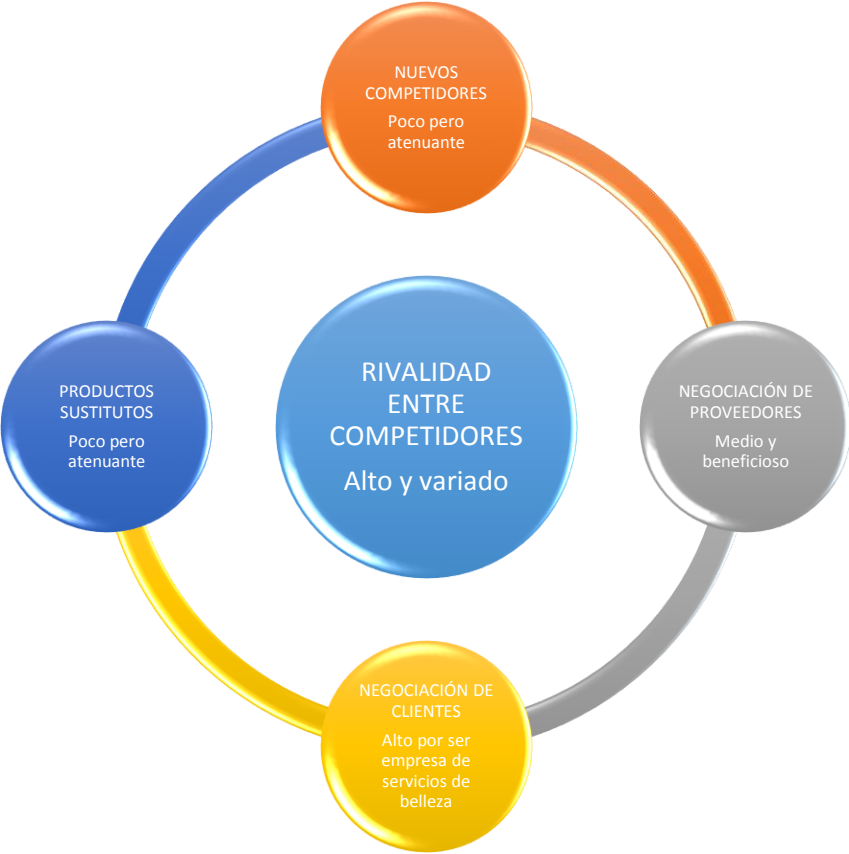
NUEVOS COMPETIDORES

Poco pero atenuante

PRODUCTOS SUSTITUTOS

Poco pero atenuante

RIVALIDAD ENTRE COMPETIDORES

Alto y variado

NEGOCIACIÓN DE PROVEEDORES

Medio y beneficioso

NEGOCIACIÓN DE CLIENTES

Alto por ser empresa de servicios de belleza